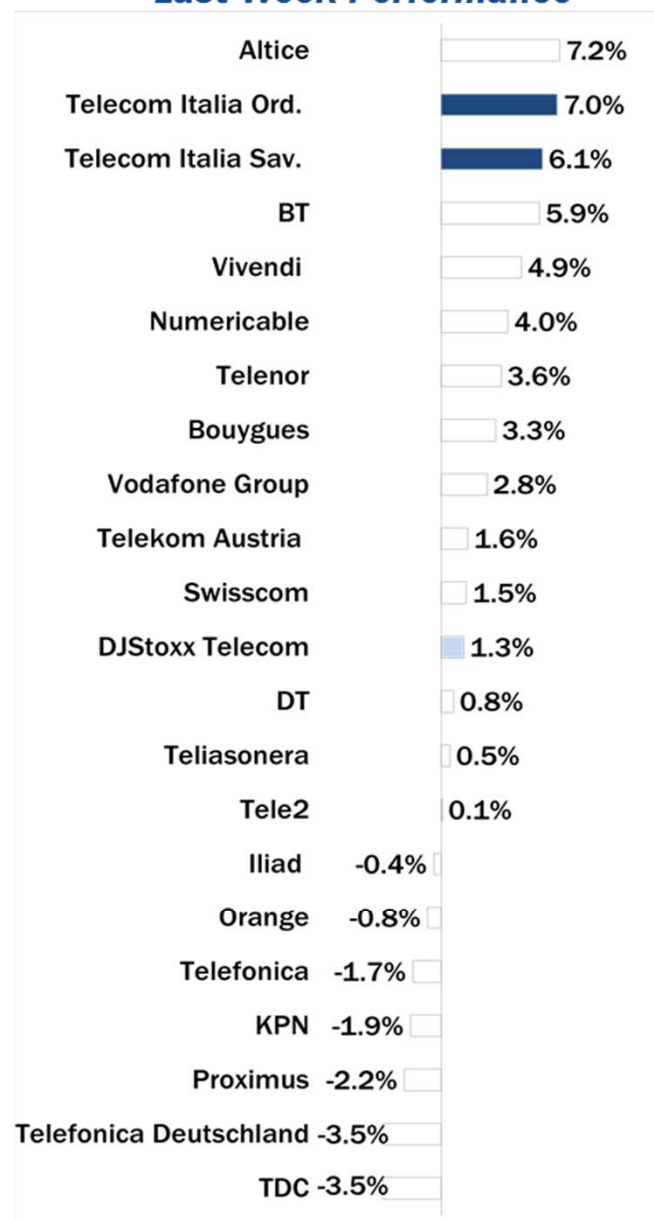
Last Week Performance

Altice 7.2%
Telecom Italia Ord. 7.0%
Telecom Italia Sav. 6.1%
BT 5.9%
Vivendi 4.9%
Numericable 4.0%
Telenor 3.6%
Bouygues 3.3%
Vodafone Group 2.8%
Telekom Austria 1.6%
Swisscom 1.5%
DJStoxx Telecom 1.3%
DT 0.8%
Teliasonera 0.5%
Tele2 0.1%
Iliad -0.4%
Orange -0.8%
Telefonica -1.7%
KPN -1.9%
Proximus -2.2%
Telefonica Deutschland -3.5%
TDC -3.5%